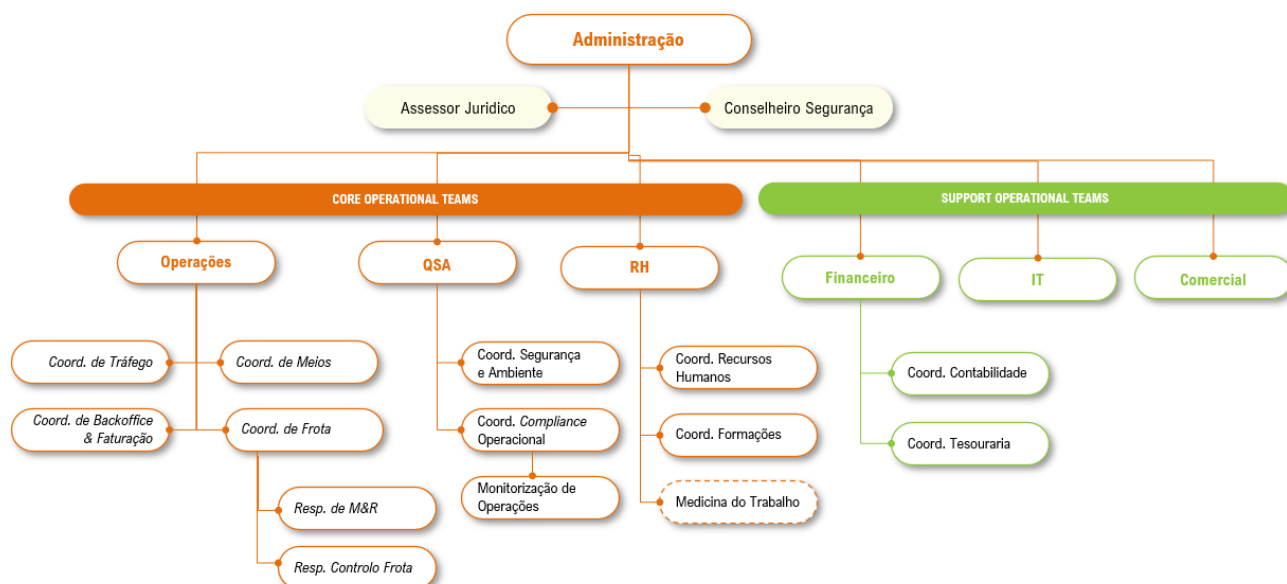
Administração

Assessor Juridico

Conselheiro Segurança

CORE OPERATIONAL TEAMS

SUPPORT OPERATIONAL TEAMS

Operações

QSA

RH

Financeiro

IT

Comercial

Coord. de Tráfego

Coord. de Meios

Coord. de Backoffice & Faturação

Coord. de Frota

Resp. de M&R

Resp. Controlo Frota

Coord. Segurança e Ambiente

Coord. Compliance Operacional

Monitorização de Operações

Coord. Recursos Humanos

Coord. Formações

Medicina do Trabalho

Coord. Contabilidade

Coord. Tesouraria